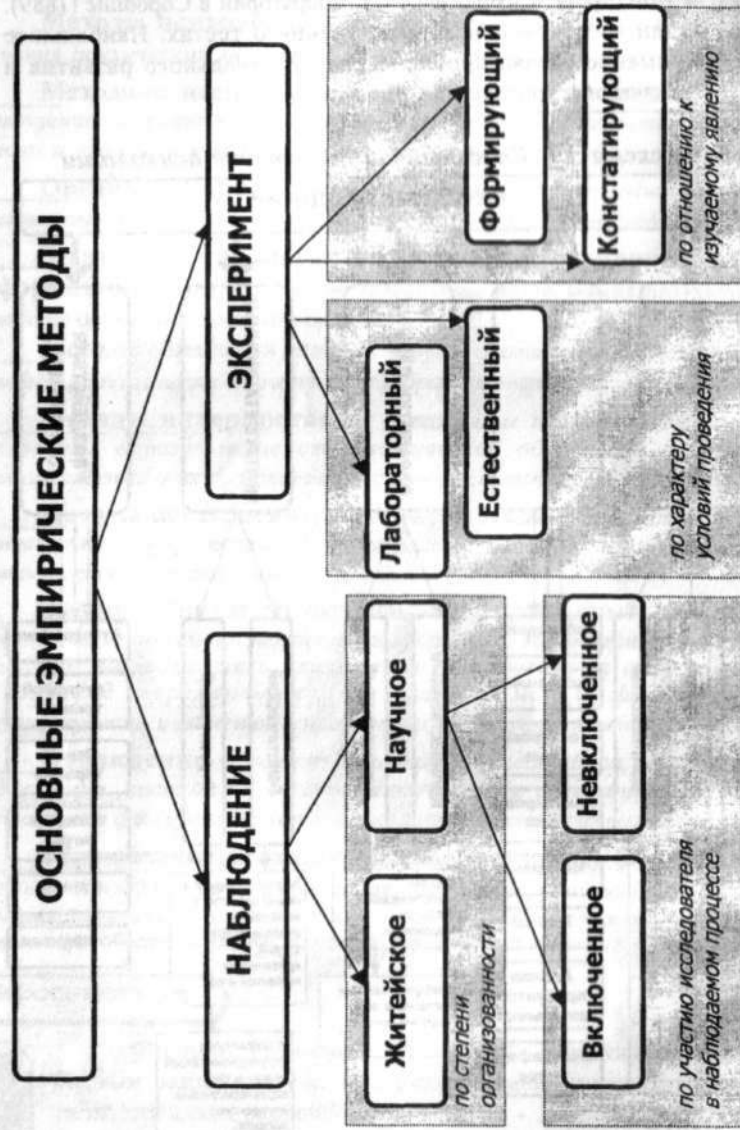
ОСНОВНЫЕ ЭМПИРИЧЕСКИЕ МЕТОДЫ

НАБЛЮДЕНИЕ

ЭКСПЕРИМЕНТ

Житейское

Научное

по степени организованности

Включенное

Невключенное

по участию исследователя в наблюдаемом процессе

Лабораторный

Естественный

по характеру условий проведения

Формирующий

Констатирующий

по отношению к изучаемому явлению